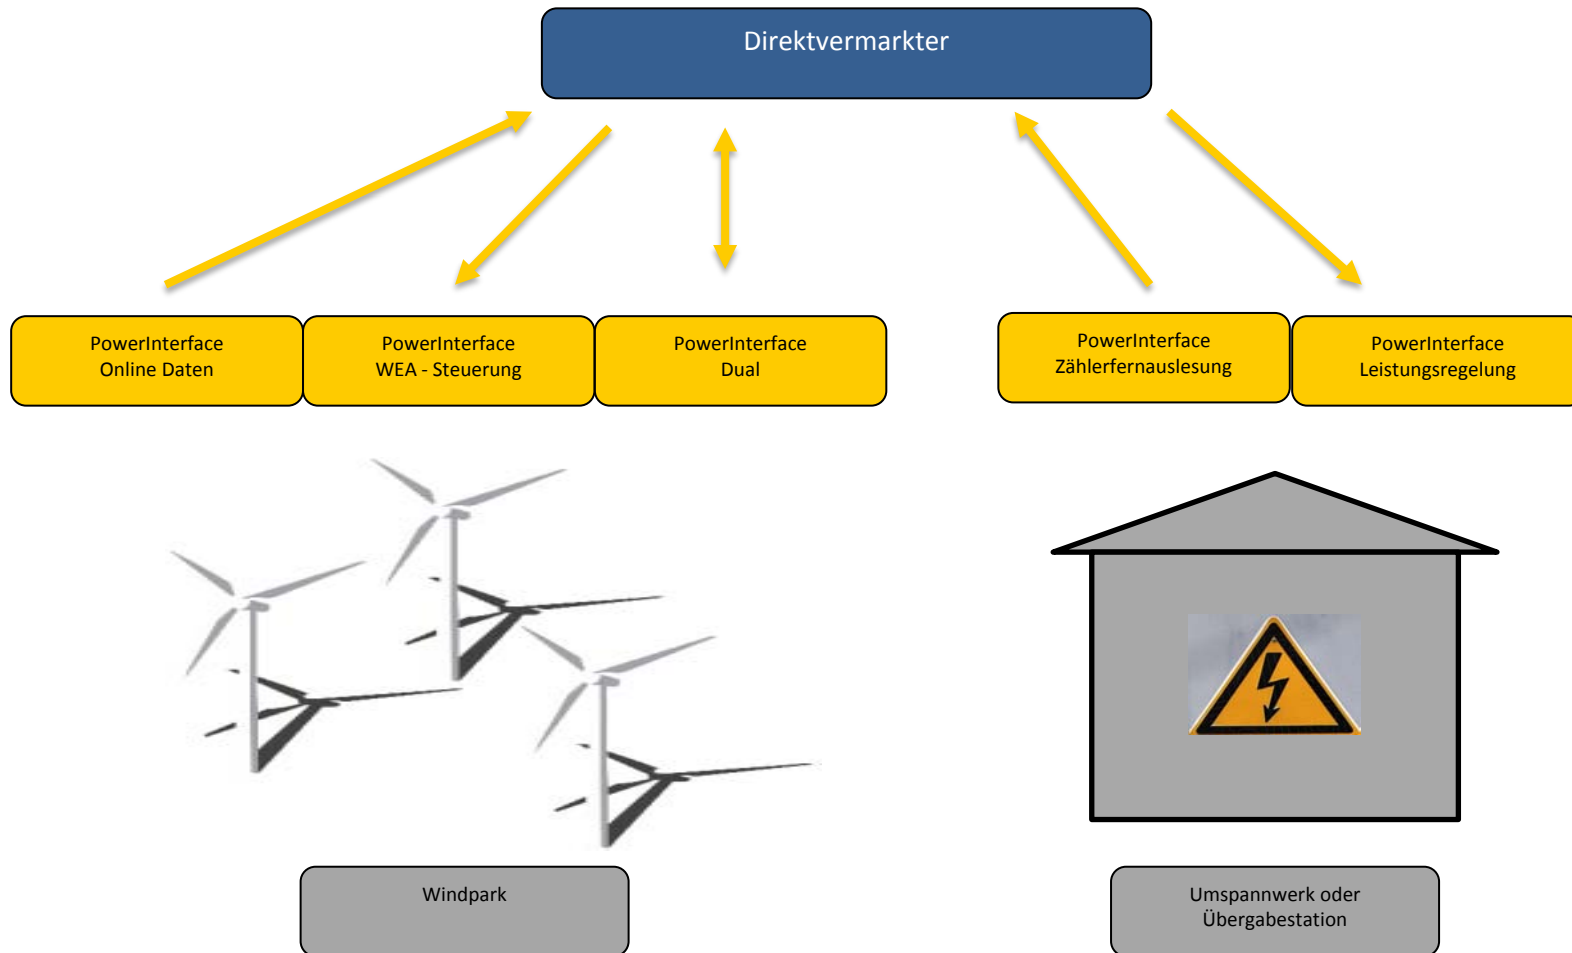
Direktvermarkter

PowerInterface
Online Daten

PowerInterface
WEA - Steuerung

PowerInterface
Dual

PowerInterface
Zählerfernauslesung

PowerInterface
Leistungsregelung

Windpark

Umspannwerk oder
Übergabestation